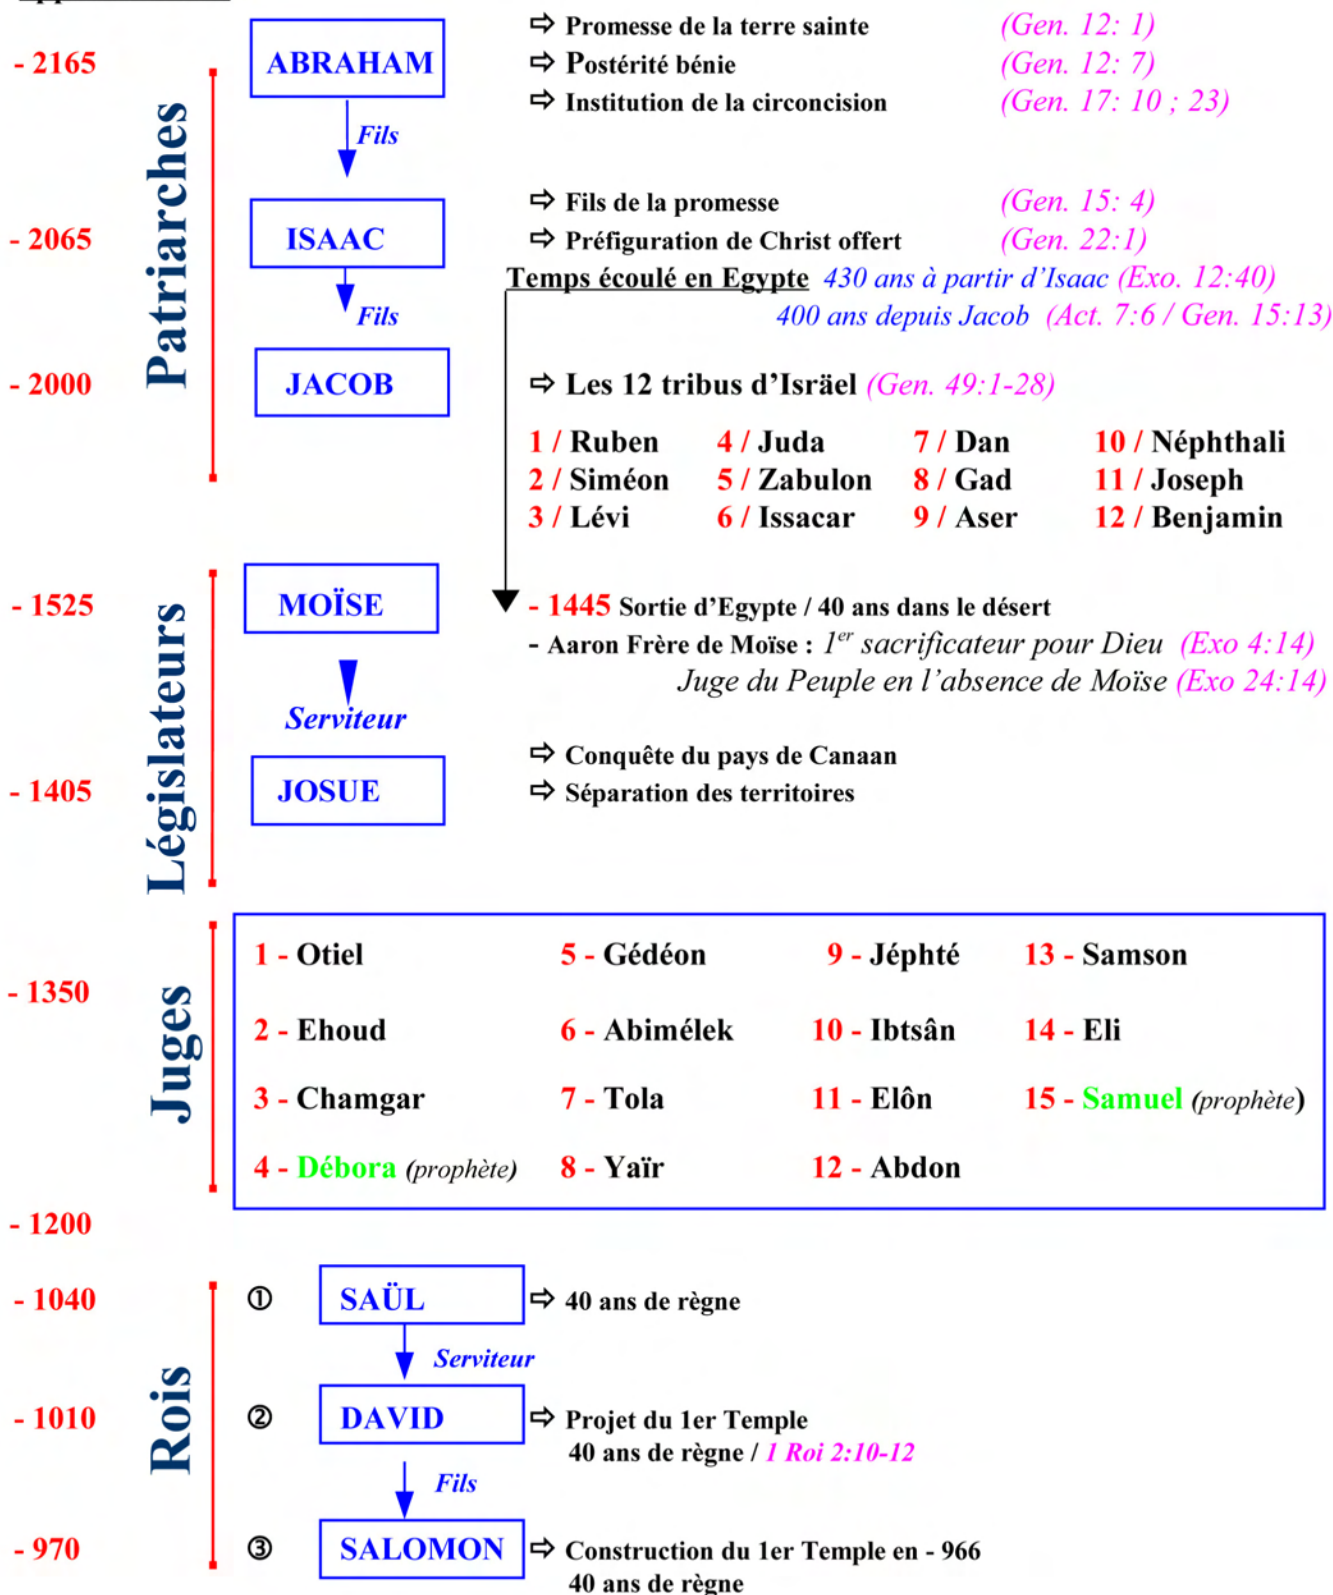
- 2165

Patriarches

ABRAHAM

⇨ Promesse de la terre sainte (Gen. 12: 1)
⇨ Postérité bénie (Gen. 12: 7)
⇨ Institution de la circoncision (Gen. 17: 10 ; 23)

Fils

- 2065

ISAAC

⇨ Fils de la promesse (Gen. 15: 4)
⇨ Préfiguration de Christ offert (Gen. 22:1)

Temps écoulé en Egypte 430 ans à partir d'Isaac (Exo. 12:40)
400 ans depuis Jacob (Act. 7:6 / Gen. 15:13)

Fils

- 2000

JACOB

⇨ Les 12 tribus d'Israël (Gen. 49:1-28)

| 1 / Ruben | 4 / Juda | 7 / Dan | 10 / Néphthali |
|---|---|---|---|
| 2 / Siméon | 5 / Zabulon | 8 / Gad | 11 / Joseph |
| 3 / Lévi | 6 / Issacar | 9 / Aser | 12 / Benjamin |

- 1525

Législateurs

MOÏSE

- 1445 Sortie d'Egypte / 40 ans dans le désert
- Aaron Frère de Moïse : 1$^{er}$ sacrificateur pour Dieu (Exo 4:14)
Juge du Peuple en l'absence de Moïse (Exo 24:14)

Serviteur

- 1405

JOSUE

⇨ Conquête du pays de Canaan
⇨ Séparation des territoires

- 1350

Juges

| 1 - Otiel | 5 - Gédéon | 9 - Jéphté | 13 - Samson |
|---|---|---|---|
| 2 - Ehoud | 6 - Abimélek | 10 - Ibtsân | 14 - Eli |
| 3 - Chamgar | 7 - Tola | 11 - Elôn | 15 - Samuel (prophète) |
| 4 - Débora (prophète) | 8 - Yaïr | 12 - Abdon | |

- 1200

- 1040

Rois

① SAÜL ⇨ 40 ans de règne

Serviteur

- 1010

② DAVID ⇨ Projet du 1er Temple
40 ans de règne / 1 Roi 2:10-12

Fils

- 970

③ SALOMON ⇨ Construction du 1er Temple en - 966
40 ans de règne